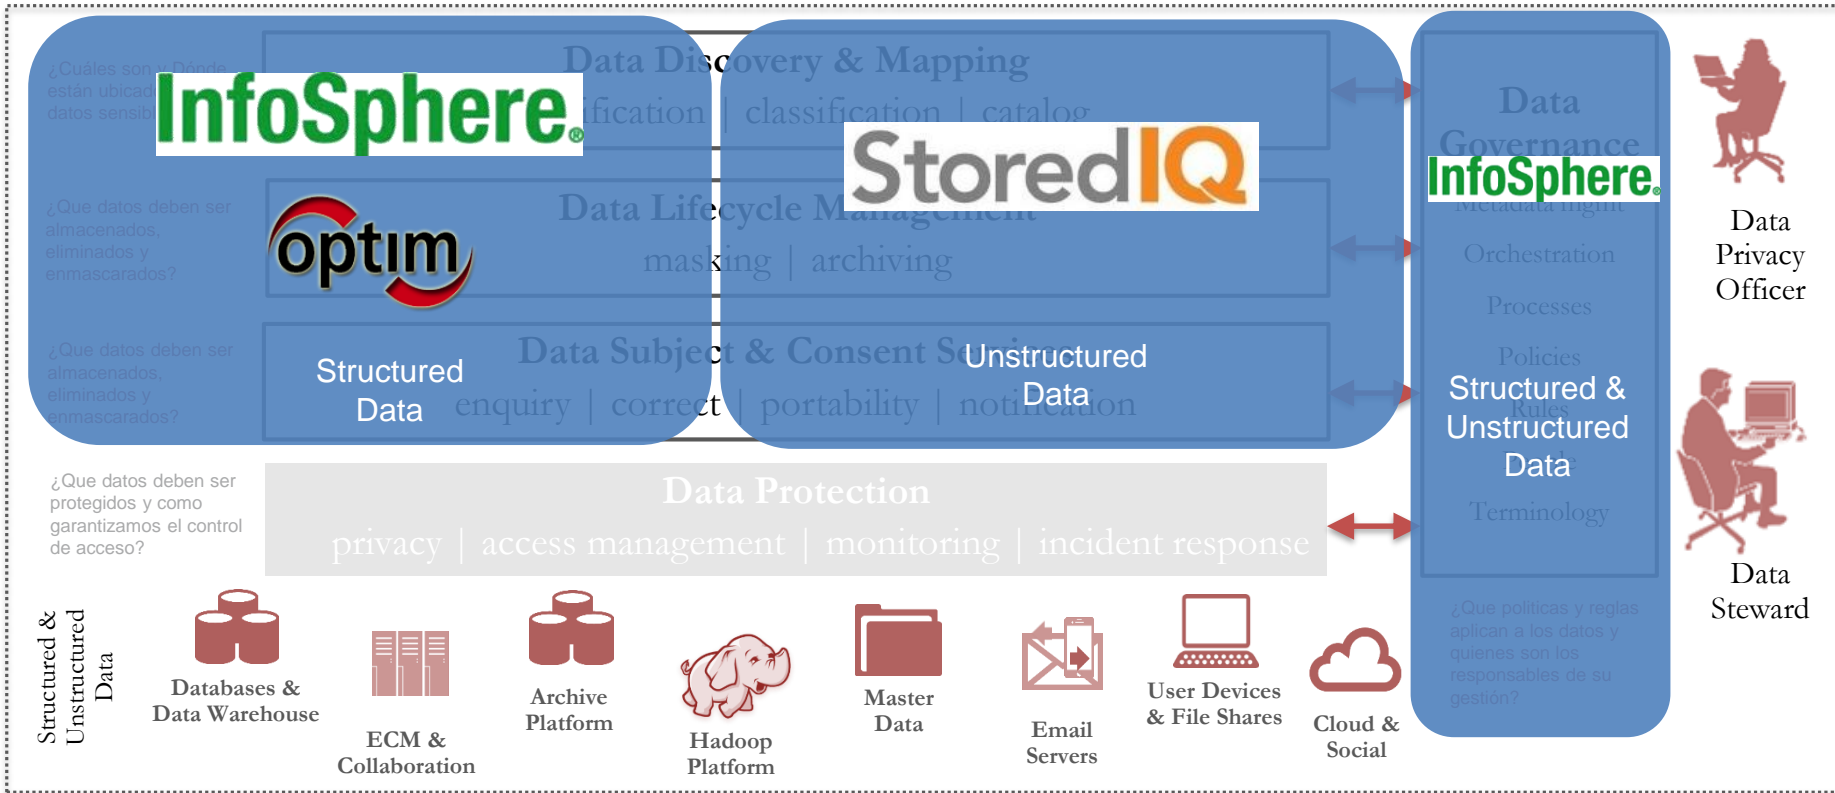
¿Cuáles son y Dónde están ubicados los datos sensibles?

InfoSphere

Data Discovery & Mapping

identification | classification | catalog

StoredIQ

¿Que datos deben ser almacenados, eliminados y enmascarados?

optim

Data Lifecycle Management

masking | archiving

¿Que datos deben ser almacenados, eliminados y enmascarados?

Data Subject & Consent Services

enquiry | correct | portability | notification

Structured Data

Unstructured Data

Data Governance

InfoSphere

Metadata mgmt

Orchestration

Processes

Policies

Rules

Terminology

Structured & Unstructured Data

¿Que politicas y reglas aplican a los datos y quienes son los responsables de su gestión?

Data Privacy Officer

Data Steward

¿Que datos deben ser protegidos y como garantizamos el control de acceso?

Data Protection

privacy | access management | monitoring | incident response

Structured & Unstructured Data

Databases & Data Warehouse

ECM & Collaboration

Archive Platform

Hadoop Platform

Master Data

Email Servers

User Devices & File Shares

Cloud & Social